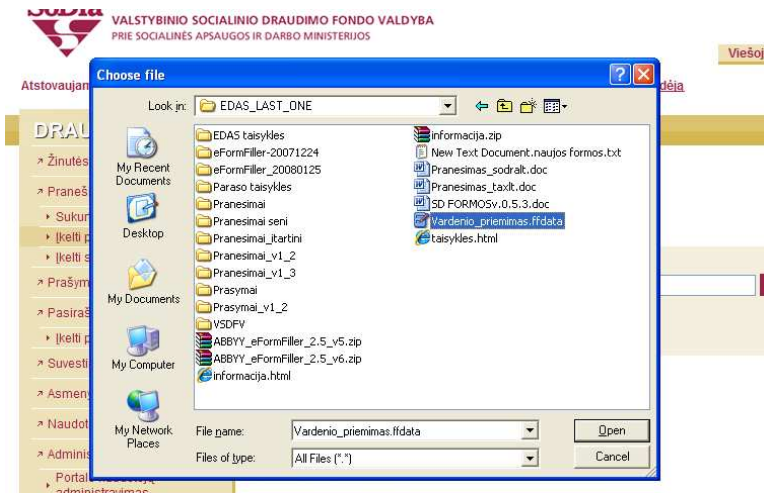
SoDra

VALSTYBINIO SOCIALINIO DRAUDIMO FONDO VALDYBA
PRIE SOCIALINĖS APSAUGOS IR DARBO MINISTERIJOS

Viešoj

Atstovaujam

dėja

DRAU

Žinutės

Praneš

Sukur

Įkelti p

Įkelti s

Prašym

Pasiraš

Įkelti p

Suvesti

Asmen

Naudot

Adminis

Portal administravimas

Choose file

Look in: EDAS_LAST_ONE

My Recent Documents
Desktop
My Documents
My Computer
My Network Places

EDAS taisykles
eFormFiller-20071224
eFormFiller_20080125
Paraso taisykles
Pranesimai
Pranesimai seni
Pranesimai_itartini
Pranesimai_v1_2
Pranesimai_v1_3
Prasymai
Prasymai_v1_2
VSDFV
ABBYY_eFormFiller_2.5_v5.zip
ABBYY_eFormFiller_2.5_v6.zip
informacija.html
informacija.zip
New Text Document.naujos formos.txt
Pranesimas_sodralt.doc
Pranesimas_taxlt.doc
SD FORMOSv.0.5.3.doc
Vardenio_priemimas.ffdata
taisykles.html

File name: Vardenio_priemimas.ffdata
Files of type: All Files (*.*)

Open
Cancel